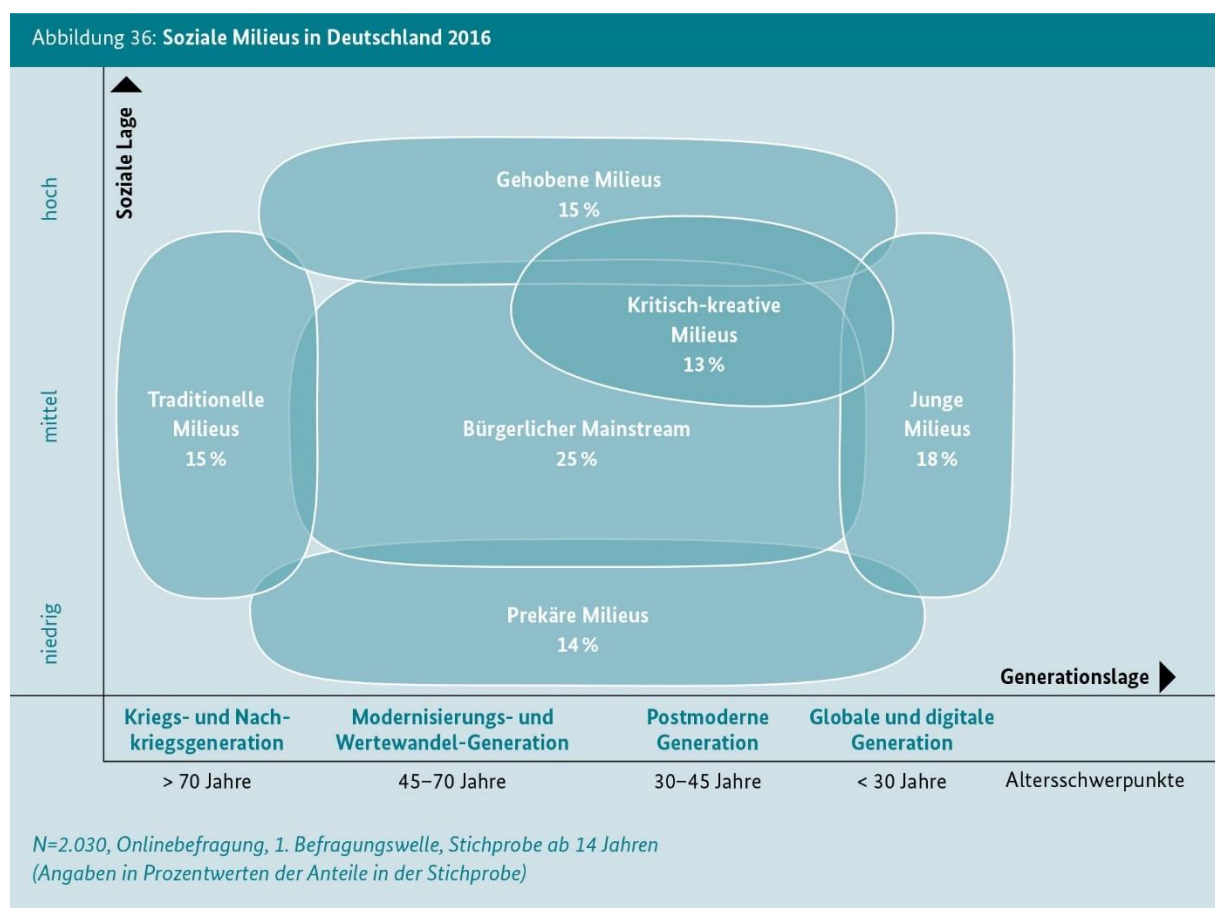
Abbildung 36: **Soziale Milieus in Deutschland 2016**

Soziale Lage

hoch

mittel

niedrig

Gehobene Milieus
15 %

Kritisch-kreative Milieus
13 %

Traditionelle Milieus
15 %

Bürgerlicher Mainstream
25 %

Junge Milieus
18 %

Prekäre Milieus
14 %

Generationslage

Kriegs- und Nachkriegsgeneration

Modernisierungs- und Wertewandel-Generation

Postmoderne Generation

Globale und digitale Generation

> 70 Jahre

45–70 Jahre

30–45 Jahre

< 30 Jahre

Altersschwerpunkte

N=2.030, Onlinebefragung, 1. Befragungswelle, Stichprobe ab 14 Jahren
(Angaben in Prozentwerten der Anteile in der Stichprobe)